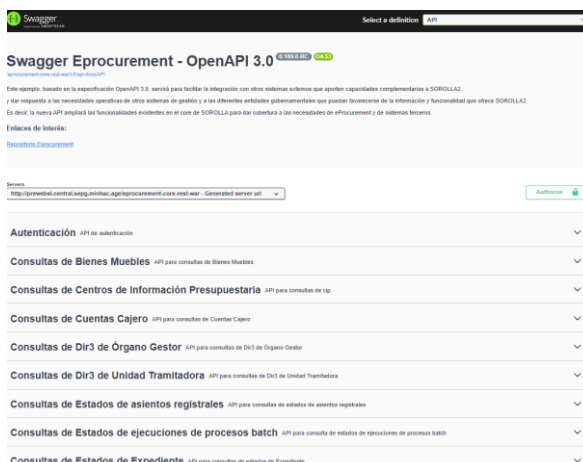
Swagger

Select a definition API

Swagger Eprocurement - OpenAPI 3.0 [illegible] OAS3

/eprocurement-core-rest-war/v3/api-docs/API

Este ejemplo, basado en la especificación OpenAPI 3.0, servirá para facilitar la integración con otros sistemas externos que aporten capacidades complementarias a SOROLLA2.
y dar respuesta a las necesidades operativas de otros sistemas de gestión y a las diferentes entidades gubernamentales que puedan favorecerse de la información y funcionalidad que ofrece SOROLLA2.
Es decir, la nueva API ampliará las funcionalidades existentes en el core de SOROLLA para dar cobertura a las necesidades de eProcurement y de sistemas terceros.

Enlaces de interés:

Repositorio Eprocurement

Servers
http://prewebsl.central.sepg.minhac.age/eprocurement-core-rest-war - Generated server url

Authorize

Autenticación API de autenticación

Consultas de Bienes Muebles API para consultas de Bienes Muebles

Consultas de Centros de Información Presupuestaria API para consultas de cip

Consultas de Cuentas Cajero API para consultas de Cuentas Cajero

Consultas de Dir3 de Órgano Gestor API para consultas de Dir3 de Órgano Gestor

Consultas de Dir3 de Unidad Tramitadora API para consultas de Dir3 de Unidad Tramitadora

Consultas de Estados de asientos registrales API para consultas de estados de asientos registrales

Consultas de Estados de ejecuciones de procesos batch API para consulta de estados de ejecuciones de procesos batch

Consultas de Estados de Expediente API para consultas de estados de Expediente